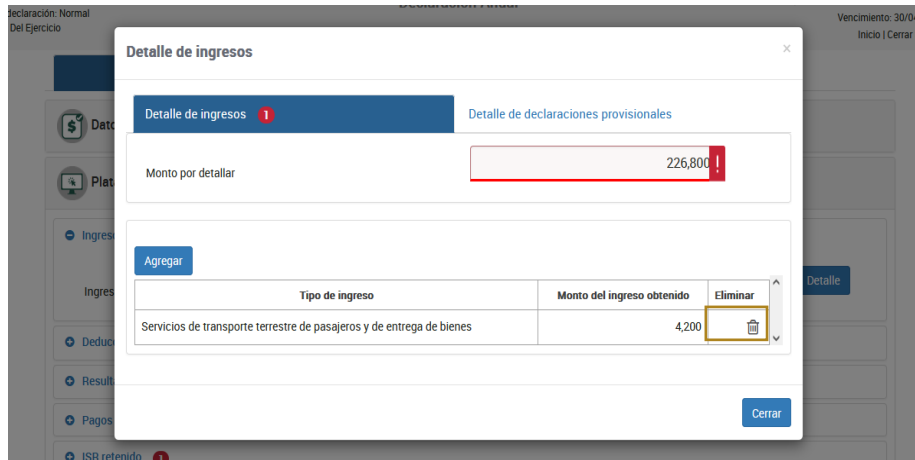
declaración: Normal
Del Ejercicio

Declaración Anual

Vencimiento: 30/0
Inicio | Cerrar

Dat
Plat
Ingres
Ingres
Deduc
Result
Pagos
ISR retenido 3

Detalle

Detalle de ingresos

×

Detalle de ingresos 1

Detalle de declaraciones provisionales

Monto por detallar

226,800 !

Agregar

| Tipo de ingreso | Monto del ingreso obtenido | Eliminar |
|---|---|---|
| Servicios de transporte terrestre de pasajeros y de entrega de bienes | 4,200 | |

Cerrar